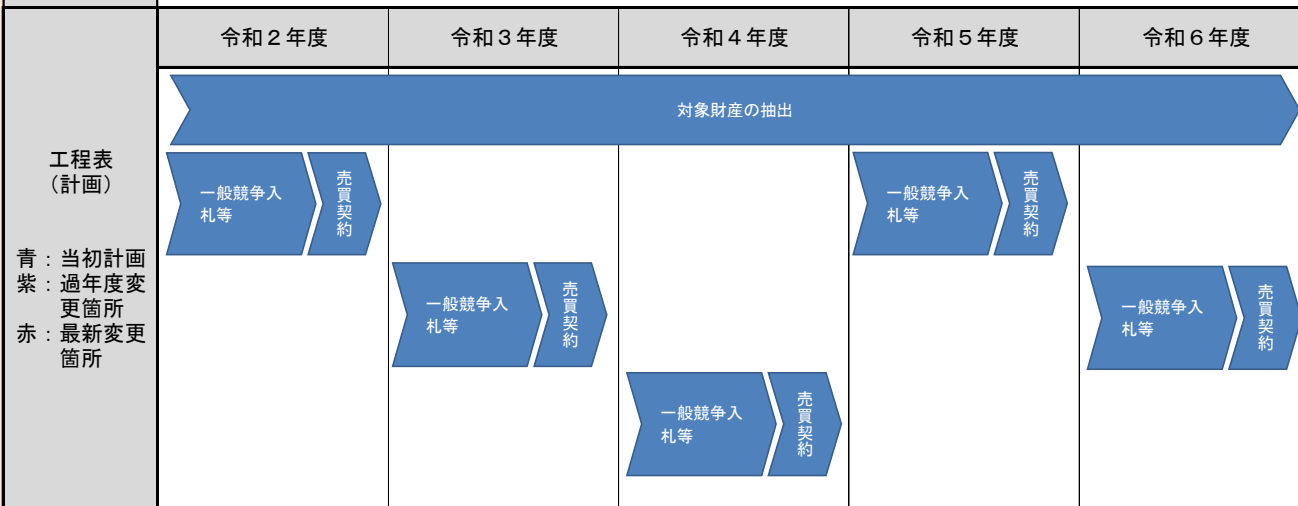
| | 令和２年度 | 令和３年度 | 令和４年度 | 令和５年度 | 令和６年度 |
|---|---|---|---|---|---|
| 工程表（計画）<br><br>青：当初計画<br>紫：過年度変更箇所<br>赤：最新変更箇所 | 一般競争入札等 売買契約 | 一般競争入札等 売買契約 | 一般競争入札等 売買契約 | 一般競争入札等 売買契約 | 一般競争入札等 売買契約 |

対象財産の抽出